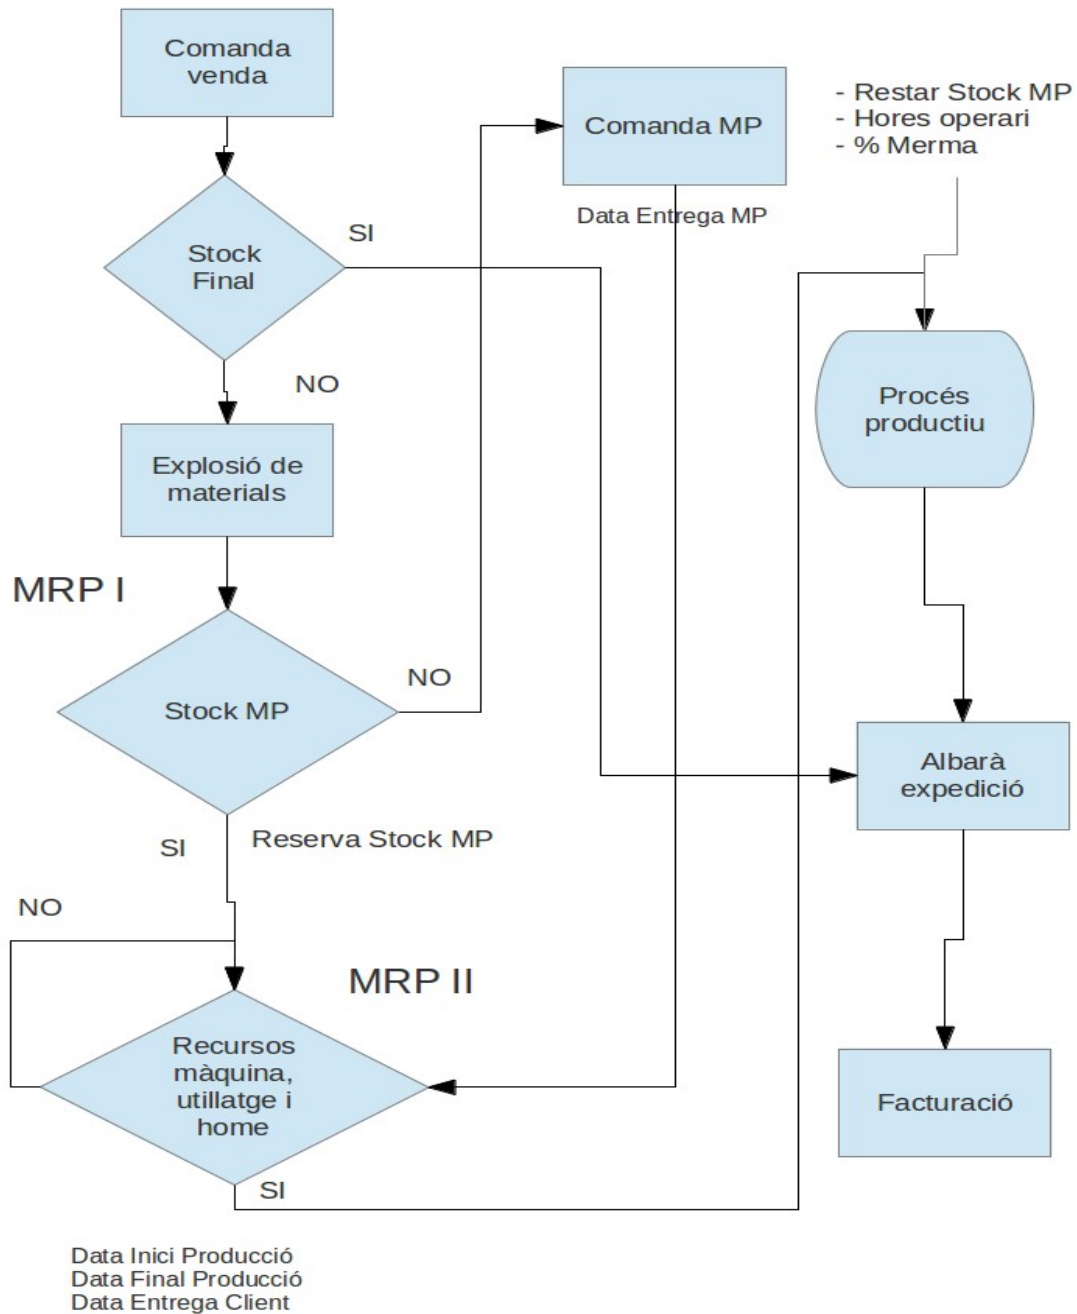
Comanda venda

Comanda MP

- Restar Stock MP
- Hores operari
- % Merma

Data Entrega MP

SI

Stock Final

NO

Procés productiu

Explosió de materials

MRP I

NO

Stock MP

Albarà expedició

SI

Reserva Stock MP

NO

MRP II

Recursos màquina, utillatge i home

Facturació

SI

Data Inici Producció
Data Final Producció
Data Entrega Client